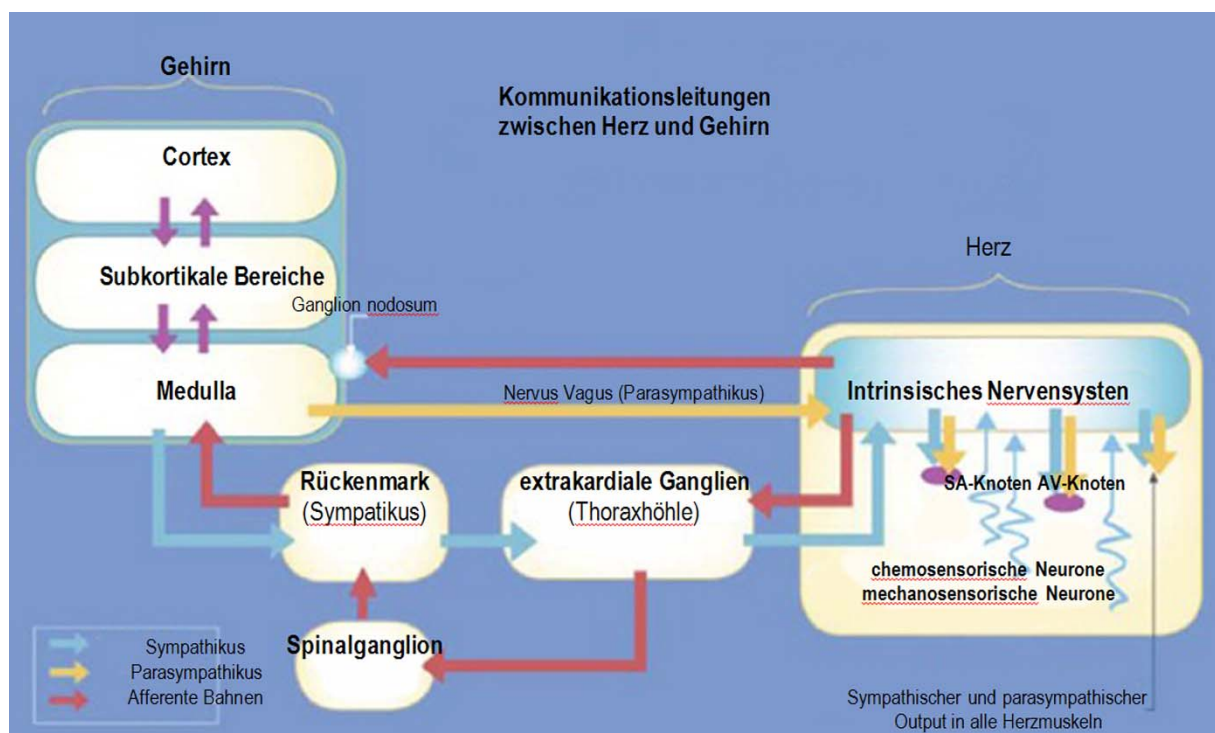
Gehirn

Kommunikationsleitungen zwischen Herz und Gehirn

Cortex

Subkortikale Bereiche

Ganglion nodosum

Medulla

Herz

Nervus Vagus (Parasympathikus)

Intrinsisches Nervensysten

Rückenmark (Sympatikus)

extrakardiale Ganglien (Thoraxhöhle)

SA-Knoten AV-Knoten

chemosensorische Neurone
mechanosensorische Neurone

Sympathikus
Parasympathikus
Afferente Bahnen

Spinalganglion

Sympathischer und parasympathischer Output in alle Herzmuskeln